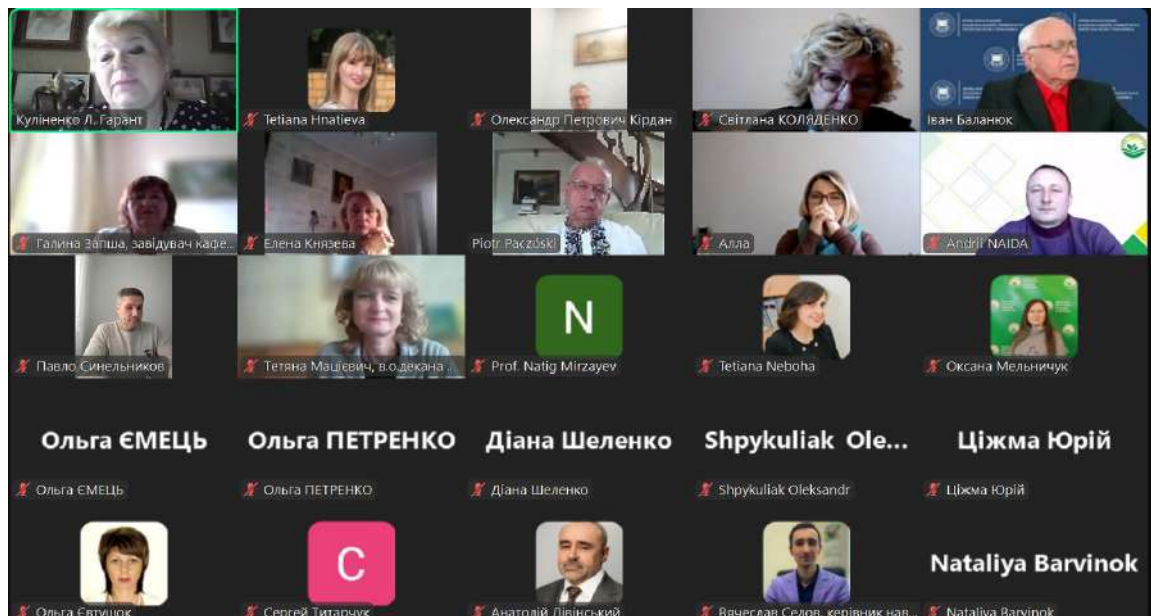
Куліненко Л. Гарант

Tetiana Hnatieva

Олександр Петрович Кірдан

Світлана КОЛЯДЕНКО

Іван Баланюк

Галина Запша, завідувач кафе...

Елена Князева

Piotr Paczóski

Алла

Andrii NAIDA

Павло Синельников

Тетяна Мащевич, в.о.декана ...

N

Prof. Natig Mirzayev

Tetiana Neboha

Оксана Мельничук

Ольга ЄМЕЦЬ

Ольга ЄМЕЦЬ

Ольга ПЕТРЕНКО

Ольга ПЕТРЕНКО

Діана Шеленко

Діана Шеленко

Shpykuliak Ole...

Shpykuliak Oleksandr

Ціжма Юрій

Ціжма Юрій

Ольга Євтушок

C

Сергей Титарчук

Анатолій Дівінський

Вячеслав Седов, керівник нав...

Nataliya Barvinok

Nataliya Barvinok